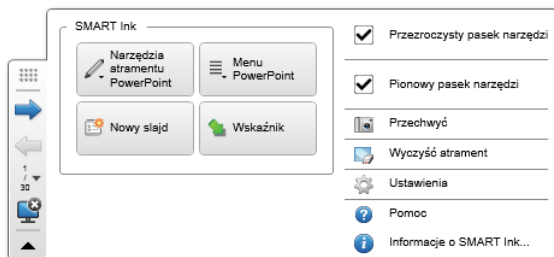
SMART Ink

Narzędzia atramentu PowerPoint

Menu PowerPoint

Nowy slajd

Wskaźnik

1 / 30

Przezroczysty pasek narzędzi

Pionowy pasek narzędzi

Przechwyć

Wyczyść atrament

Ustawienia

Pomoc

Informacje o SMART Ink...